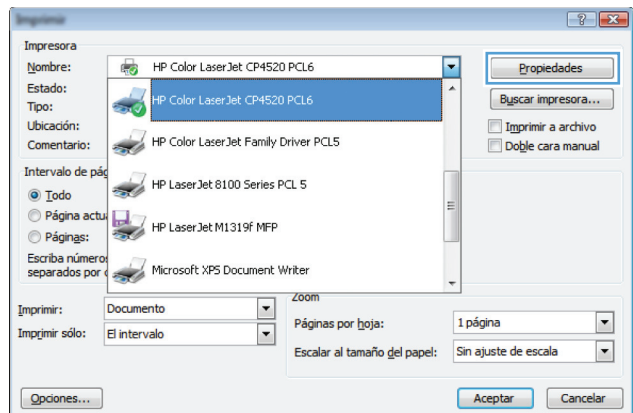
Imprimir

?
X

Impresora

Nombre:
HP Color LaserJet CP4520 PCL6

Propiedades

Estado:
Tipo:
Ubicación:
Comentario:

HP Color LaserJet CP4520 PCL6
HP Color LaserJet Family Driver PCL5
HP LaserJet 8100 Series PCL 5
HP LaserJet M1319f MFP
Microsoft XPS Document Writer

Buscar impresora...
Imprimir a archivo
Doble cara manual

Intervalo de pág
Todo
Página actu
Páginas:
Escriba números
separados por

Zoom

Imprimir: Documento
Imprimir sólo: El intervalo

Páginas por hoja: 1 página
Escalar al tamaño del papel: Sin ajuste de escala

Opciones...

Aceptar
Cancelar